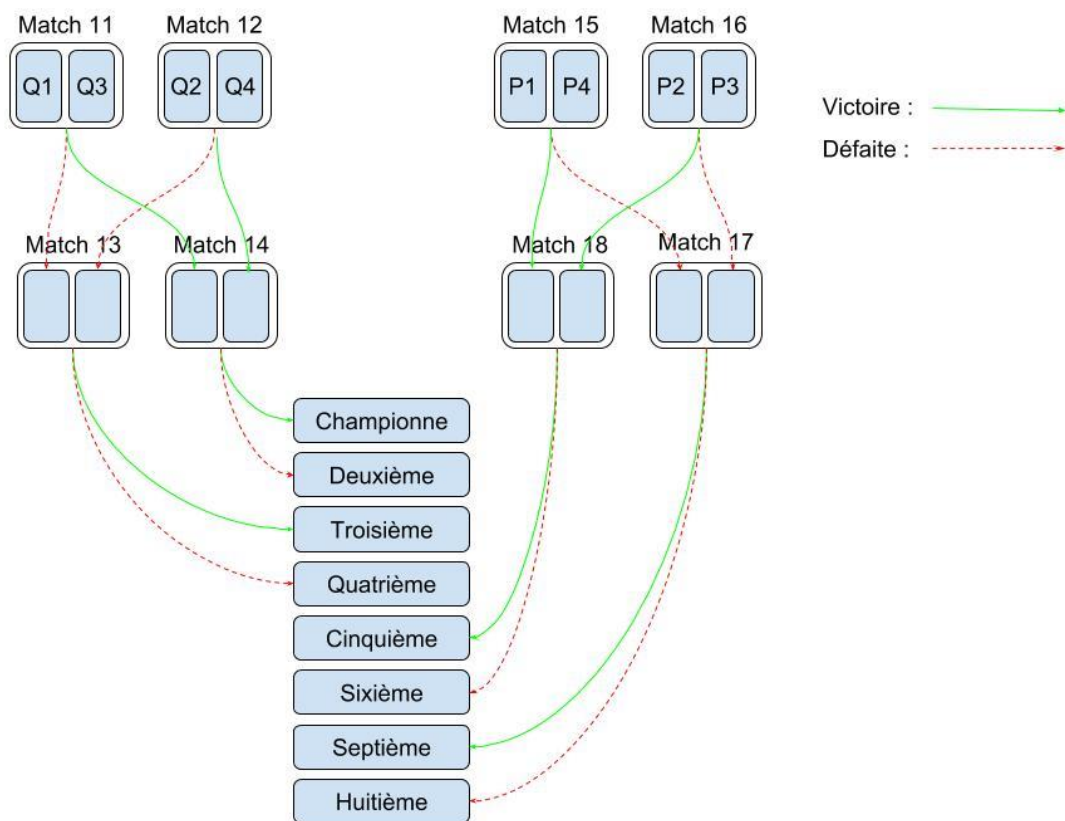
Match 11
Q1 Q3

Match 12
Q2 Q4

Match 15
P1 P4

Match 16
P2 P3

Victoire :
Défaite :

Match 13

Match 14

Match 18

Match 17

Championne
Deuxième
Troisième
Quatrième
Cinquième
Sixième
Septième
Huitième